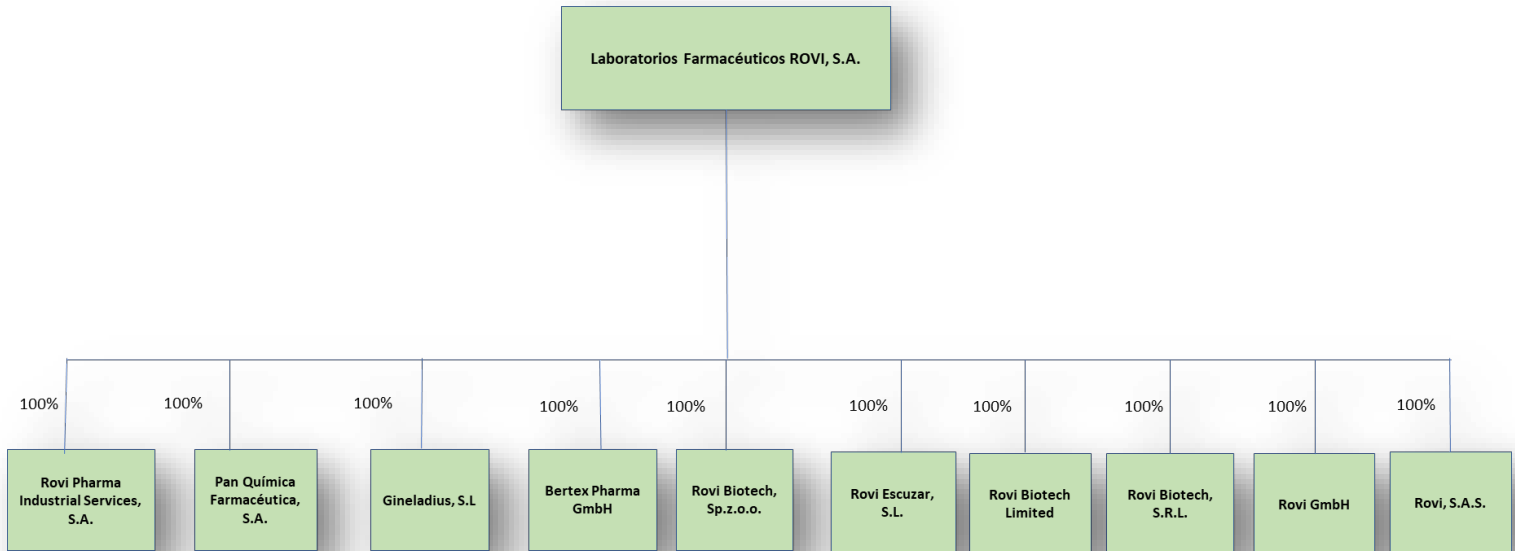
Laboratorios Farmacéuticos ROVI, S.A.

100%
Rovi Pharma Industrial Services, S.A.

100%
Pan Química Farmacéutica, S.A.

100%
Gineladius, S.L

100%
Bertex Pharma GmbH

100%
Rovi Biotech, Sp.z.o.o.

100%
Rovi Escuzar, S.L.

100%
Rovi Biotech Limited

100%
Rovi Biotech, S.R.L.

100%
Rovi GmbH

100%
Rovi, S.A.S.